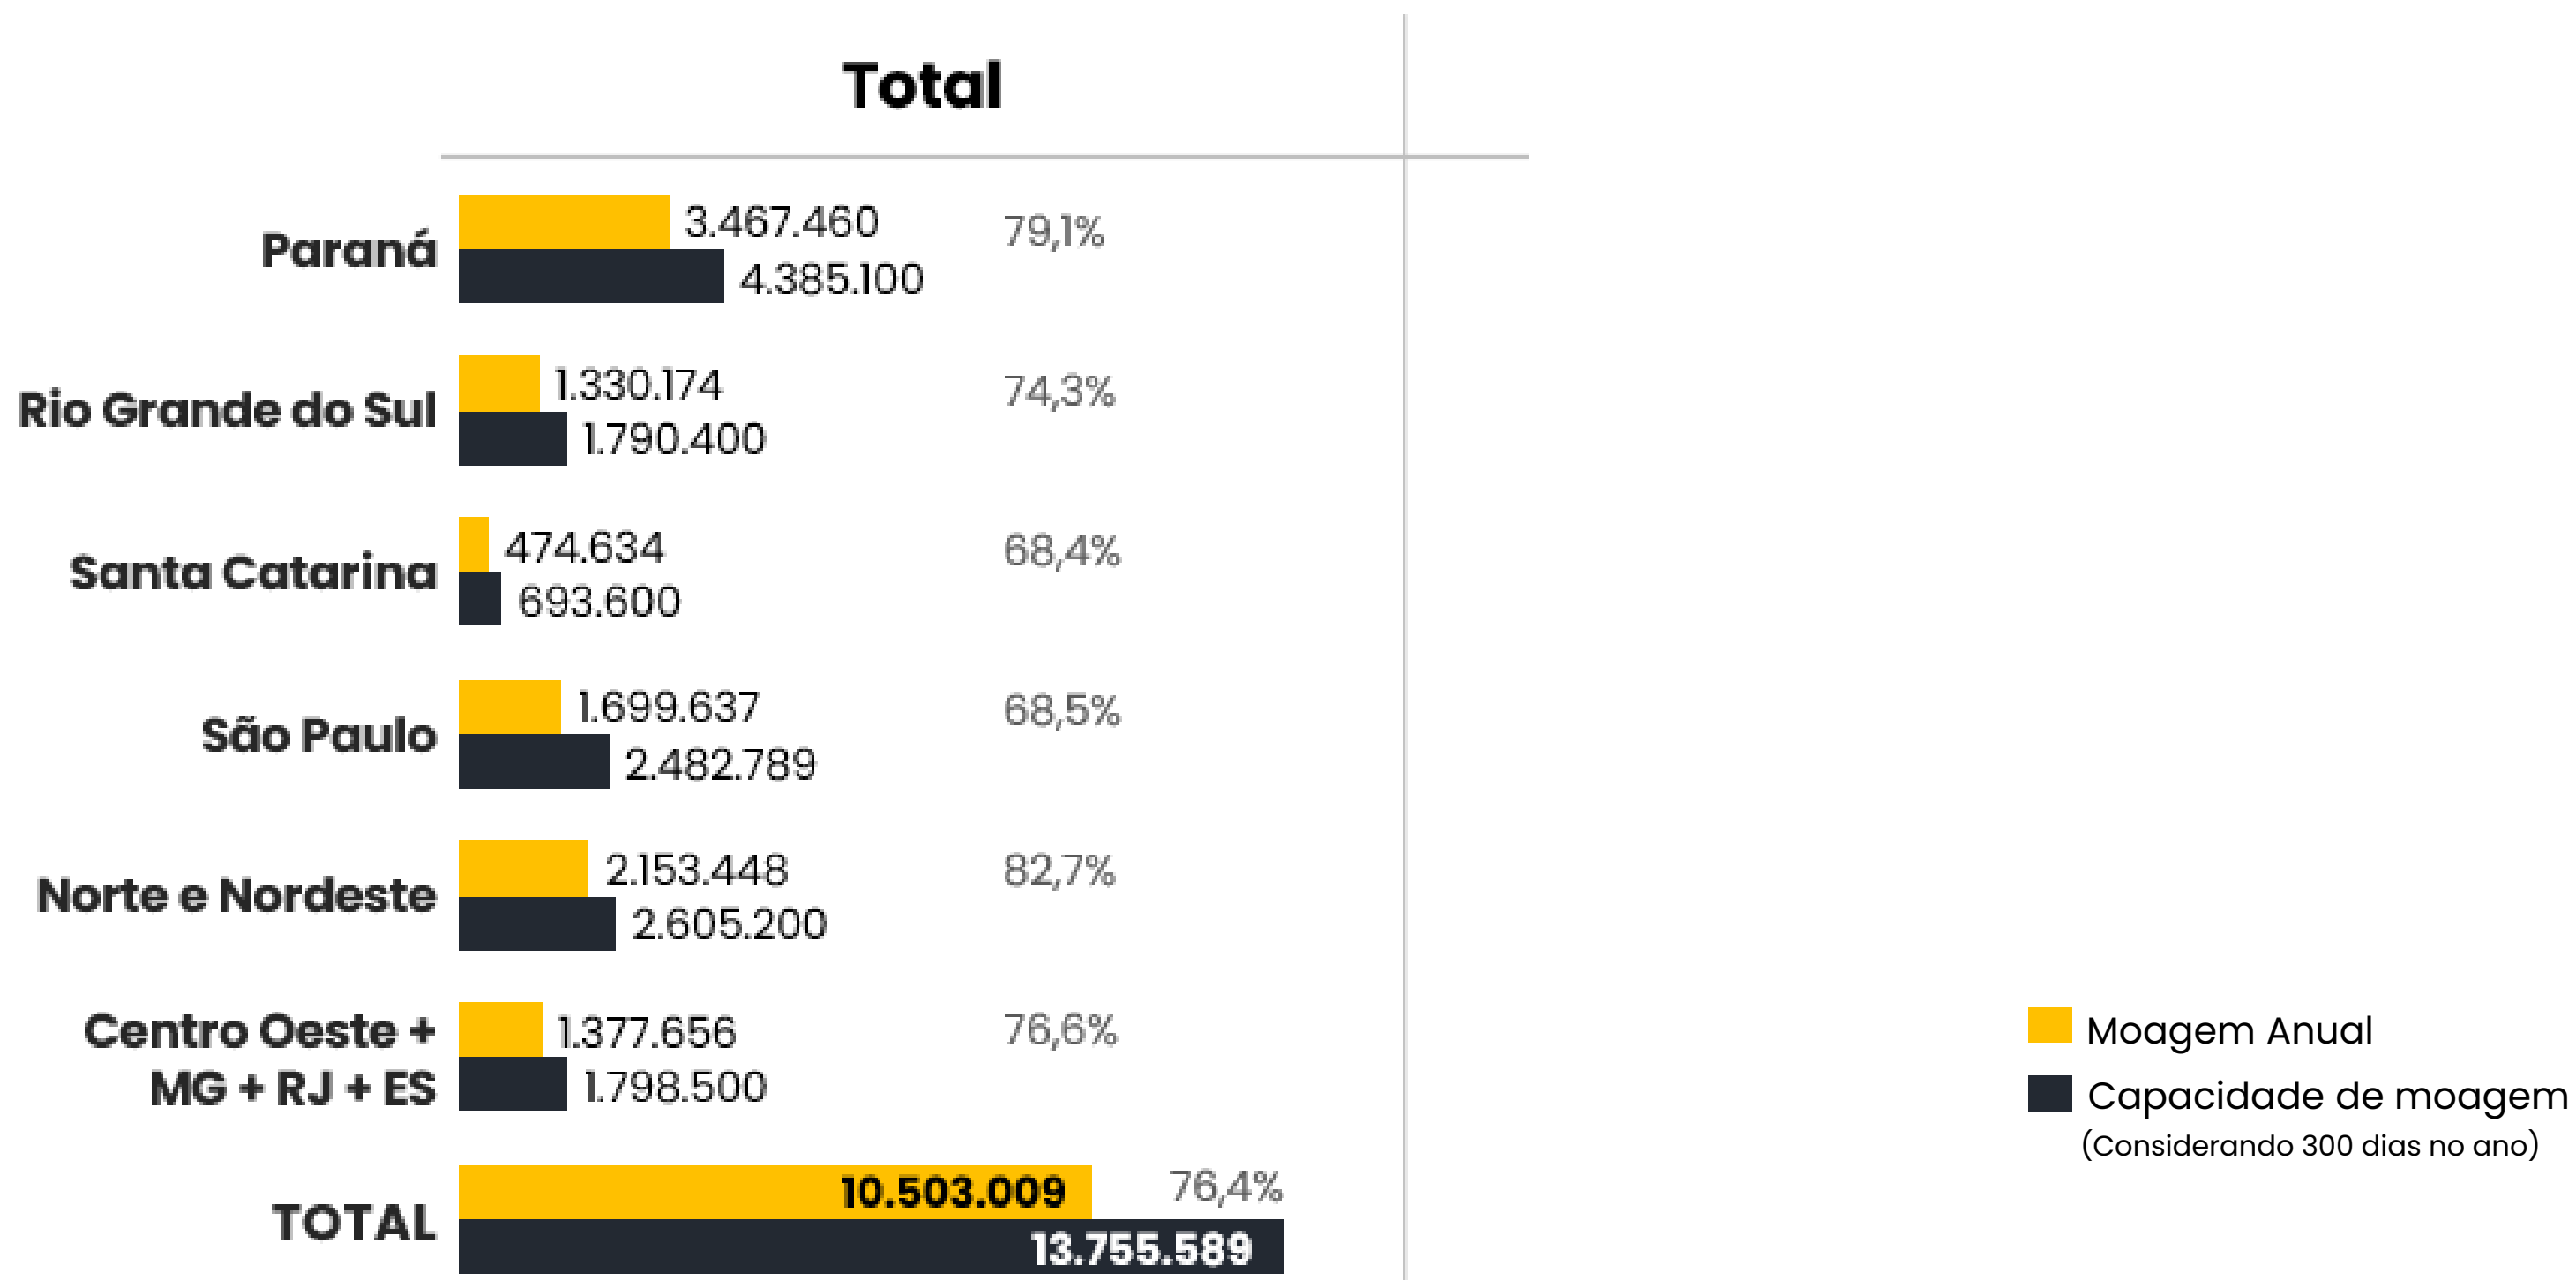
Total

Paraná 3.467.460 4.385.100 79,1%

Rio Grande do Sul 1.330.174 1.790.400 74,3%

Santa Catarina 474.634 693.600 68,4%

São Paulo 1.699.637 2.482.789 68,5%

Norte e Nordeste 2.153.448 2.605.200 82,7%

Centro Oeste + MG + RJ + ES 1.377.656 1.798.500 76,6%

TOTAL 10.503.009 13.755.589 76,4%

Moagem Anual
Capacidade de moagem
(Considerando 300 dias no ano)